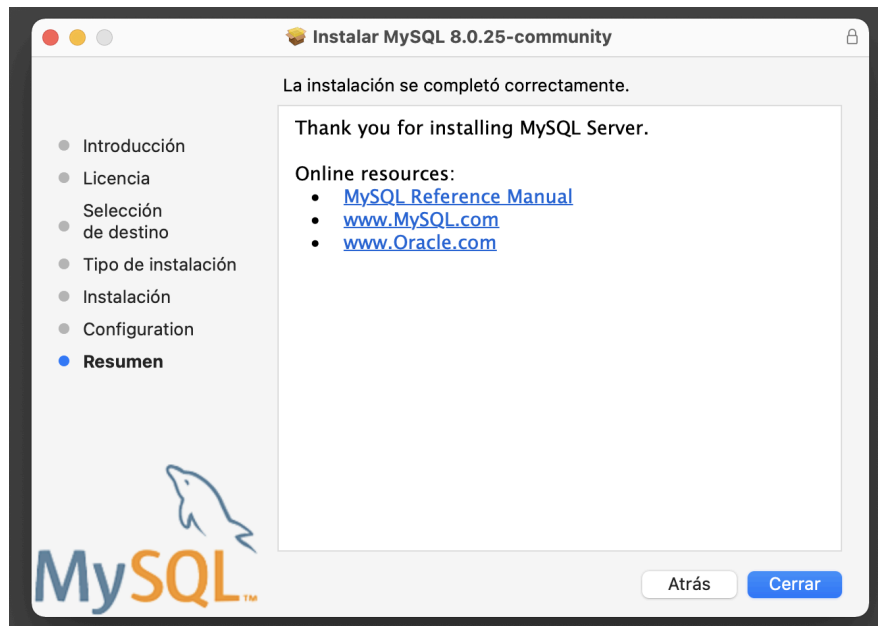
Instalar MySQL 8.0.25-community

La instalación se completó correctamente.

Introducción
Licencia
Selección de destino
Tipo de instalación
Instalación
Configuration
Resumen

Thank you for installing MySQL Server.

Online resources:
- MySQL Reference Manual
- www.MySQL.com
- www.Oracle.com

MySQL™

Atrás
Cerrar